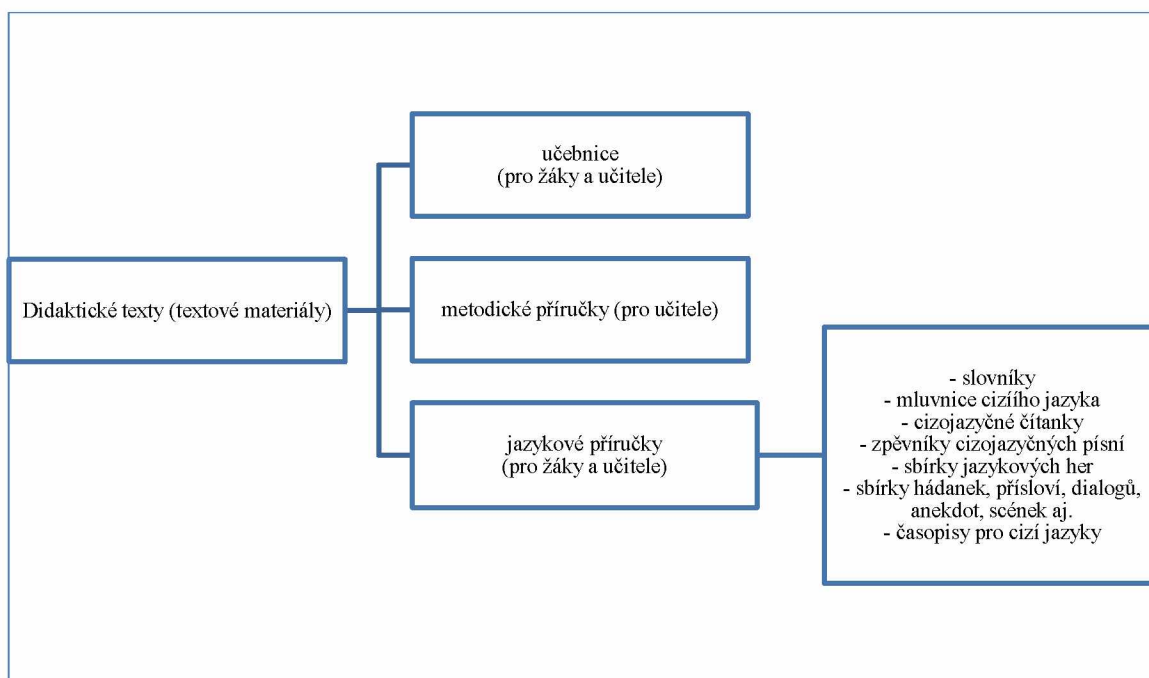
Didaktické texty (textové materiály)

učebnice
(pro žáky a učitele)

metodické příručky (pro učitele)

jazykové příručky
(pro žáky a učitele)

- slovníky
- mluvnice cizího jazyka
- cizojazyčné čítanky
- zpěvníky cizojazyčných písní
- sbírky jazykových her
- sbírky hádanek, přísloví, dialogů, anekdot, scének aj.
- časopisy pro cizí jazyky